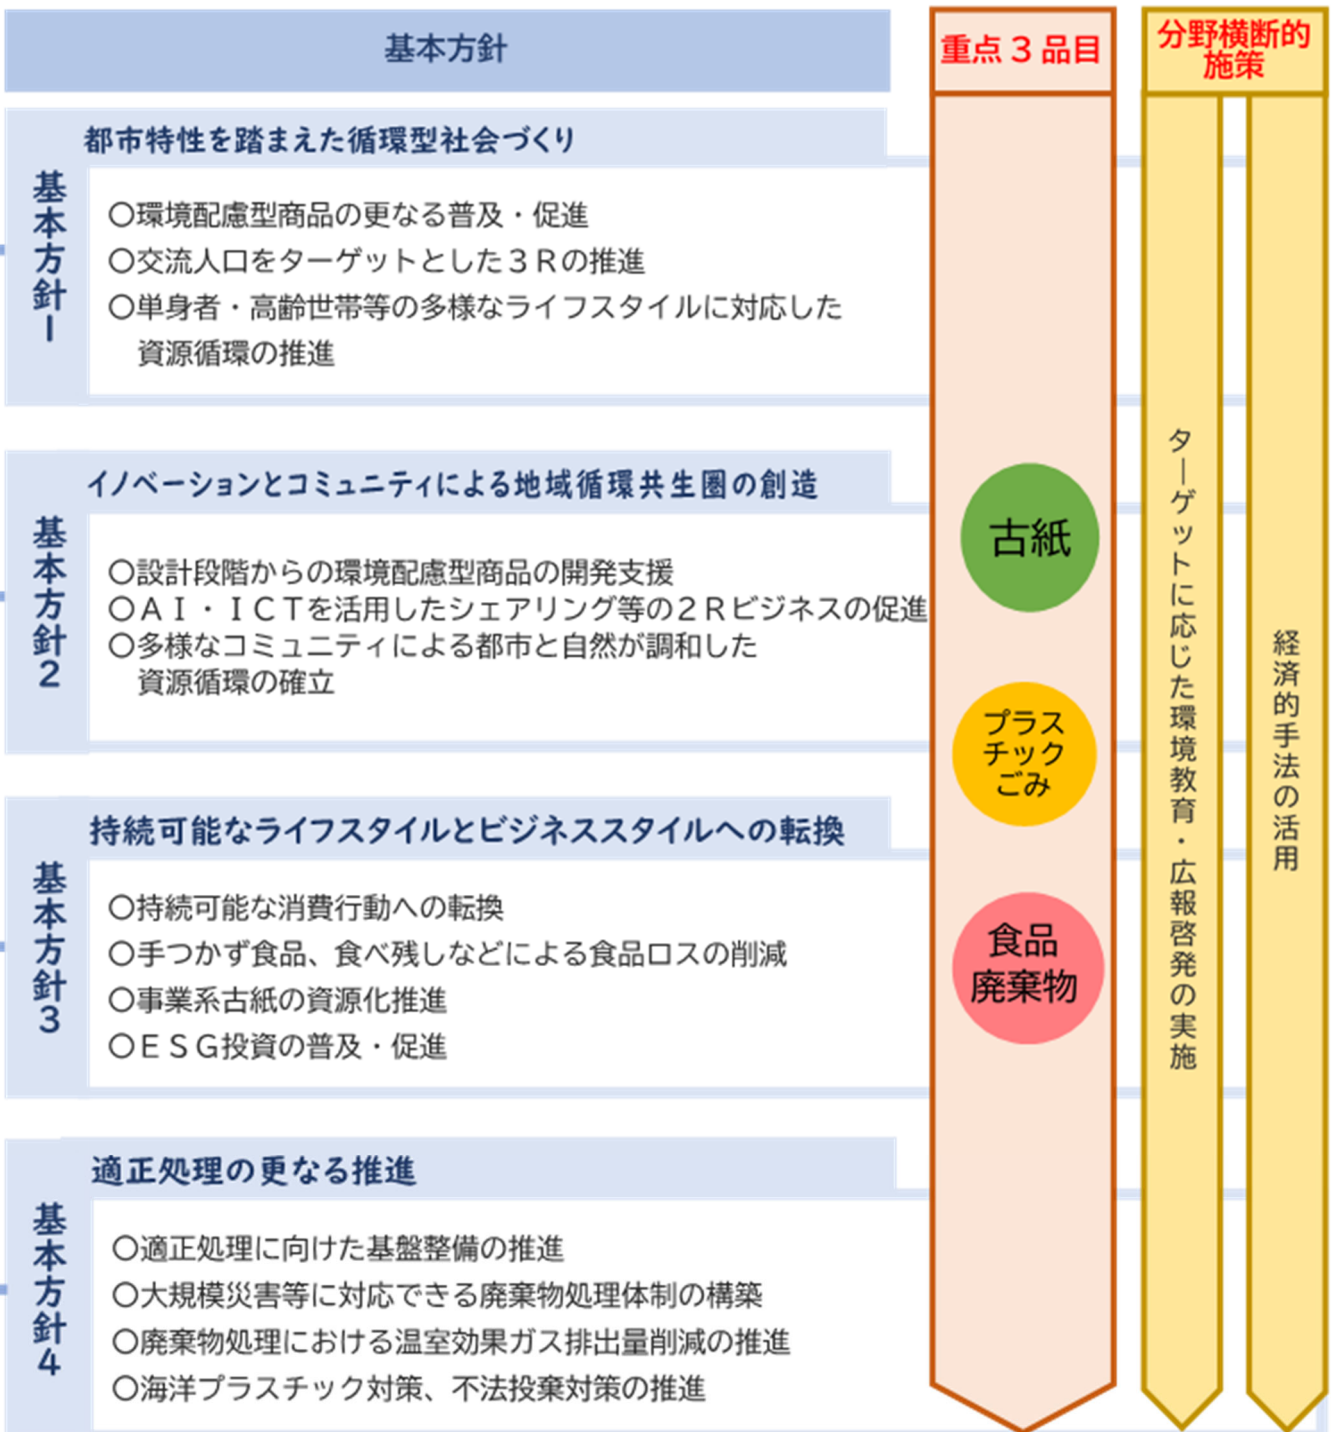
基本方針

重点３品目

分野横断的施策

基本方針1

都市特性を踏まえた循環型社会づくり

○環境配慮型商品の更なる普及・促進
○交流人口をターゲットとした３Ｒの推進
○単身者・高齢世帯等の多様なライフスタイルに対応した資源循環の推進

基本方針2

イノベーションとコミュニティによる地域循環共生圏の創造

○設計段階からの環境配慮型商品の開発支援
○ＡＩ・ＩＣＴを活用したシェアリング等の２Ｒビジネスの促進
○多様なコミュニティによる都市と自然が調和した資源循環の確立

基本方針3

持続可能なライフスタイルとビジネススタイルへの転換

○持続可能な消費行動への転換
○手つかず食品、食べ残しなどによる食品ロスの削減
○事業系古紙の資源化推進
○ＥＳＧ投資の普及・促進

基本方針4

適正処理の更なる推進

○適正処理に向けた基盤整備の推進
○大規模災害等に対応できる廃棄物処理体制の構築
○廃棄物処理における温室効果ガス排出量削減の推進
○海洋プラスチック対策、不法投棄対策の推進

古紙

プラスチックごみ

食品廃棄物

ターゲットに応じた環境教育・広報啓発の実施

経済的手法の活用